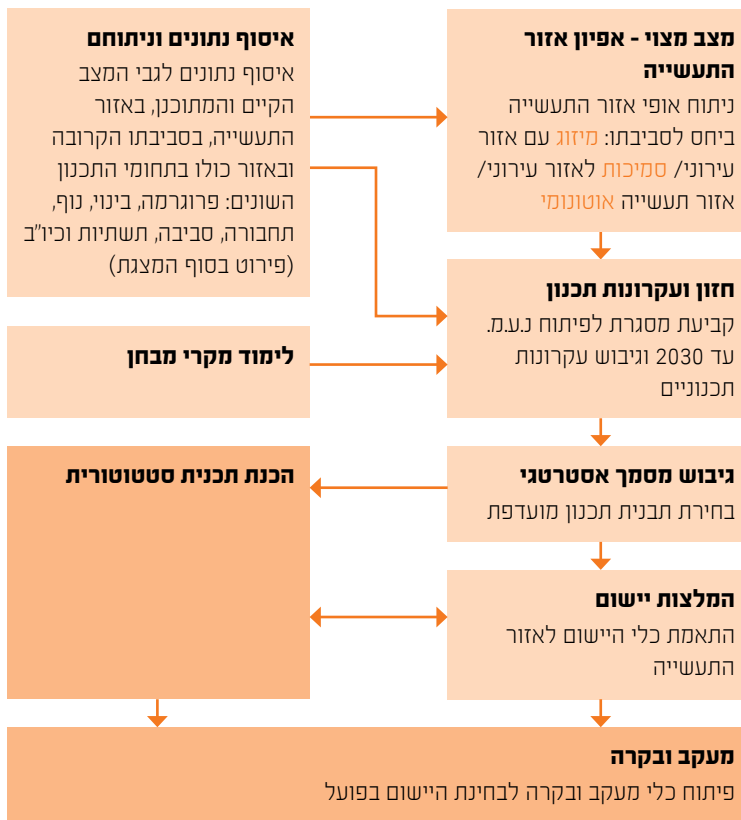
מצב מצוי - אפיון אזור התעשייה
ניתוח אופי אזור התעשייה ביחס לסביבתו: מיזוג עם אזור עירוני/ סמיכות לאזור עירוני/ אזור תעשייה אוטונומי

איסוף נתונים וניתוחם
איסוף נתונים לגבי המצב הקיים והמתוכנן, באזור התעשייה, בסביבתו הקרובה ובאזור כולו בתחומי התכנון השונים: פרוגרמה, בינוי, נוף, תחבורה, סביבה, תשתיות וכיו"ב (פירוט בסוף המצגת)

חזון ועקרונות תכנון
קביעת מסגרת לפיתוח נ.ע.מ. עד 2030 וגיבוש עקרונות תכנוניים

לימוד מקרי מבחן

גיבוש מסמך אסטרטגי
בחירת תבנית תכנון מועדפת

הכנת תכנית סטטוטורית

המלצות יישום
התאמת כלי היישום לאזור התעשייה

מעקב ובקרה
פיתוח כלי מעקב ובקרה לבחינת היישום בפועל